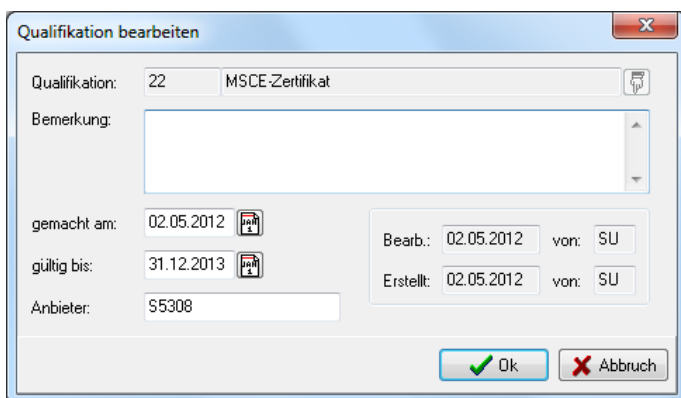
Qualifikation bearbeiten

Qualifikation: 22 MSCE-Zertifikat

Bemerkung:

gemacht am: 02.05.2012

gültig bis: 31.12.2013

Anbieter: S5308

Bearb.: 02.05.2012 von: SU

Erstellt: 02.05.2012 von: SU

Ok

Abbruch